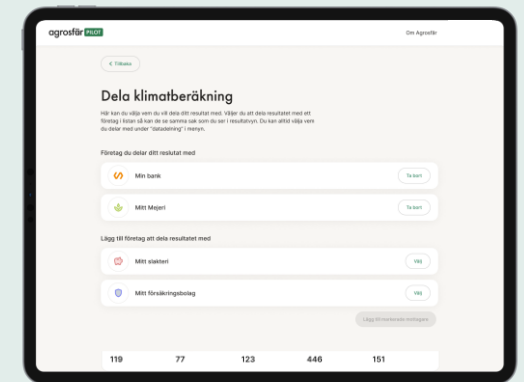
agrosfär PILOT

Om Agrosfär

< Tillbaka

Dela klimatberäkning

Här kan du välja vem du vill dela ditt resultat med. Väljer du att dela resultatet med ett företag i listan så kan de se samma sak som du ser i resultatvyn. Du kan alltid välja vem du delar med under "datadelning" i menyn.

Företag du delar ditt reslutat med

Min bank
Ta bort

Mitt Mejeri
Ta bort

Lägg till företag att dela resultatet med

Mitt slakteri
Välj

Mitt försäkringsbolag
Välj

Lägg till markerade företagen

119 77 123 446 151